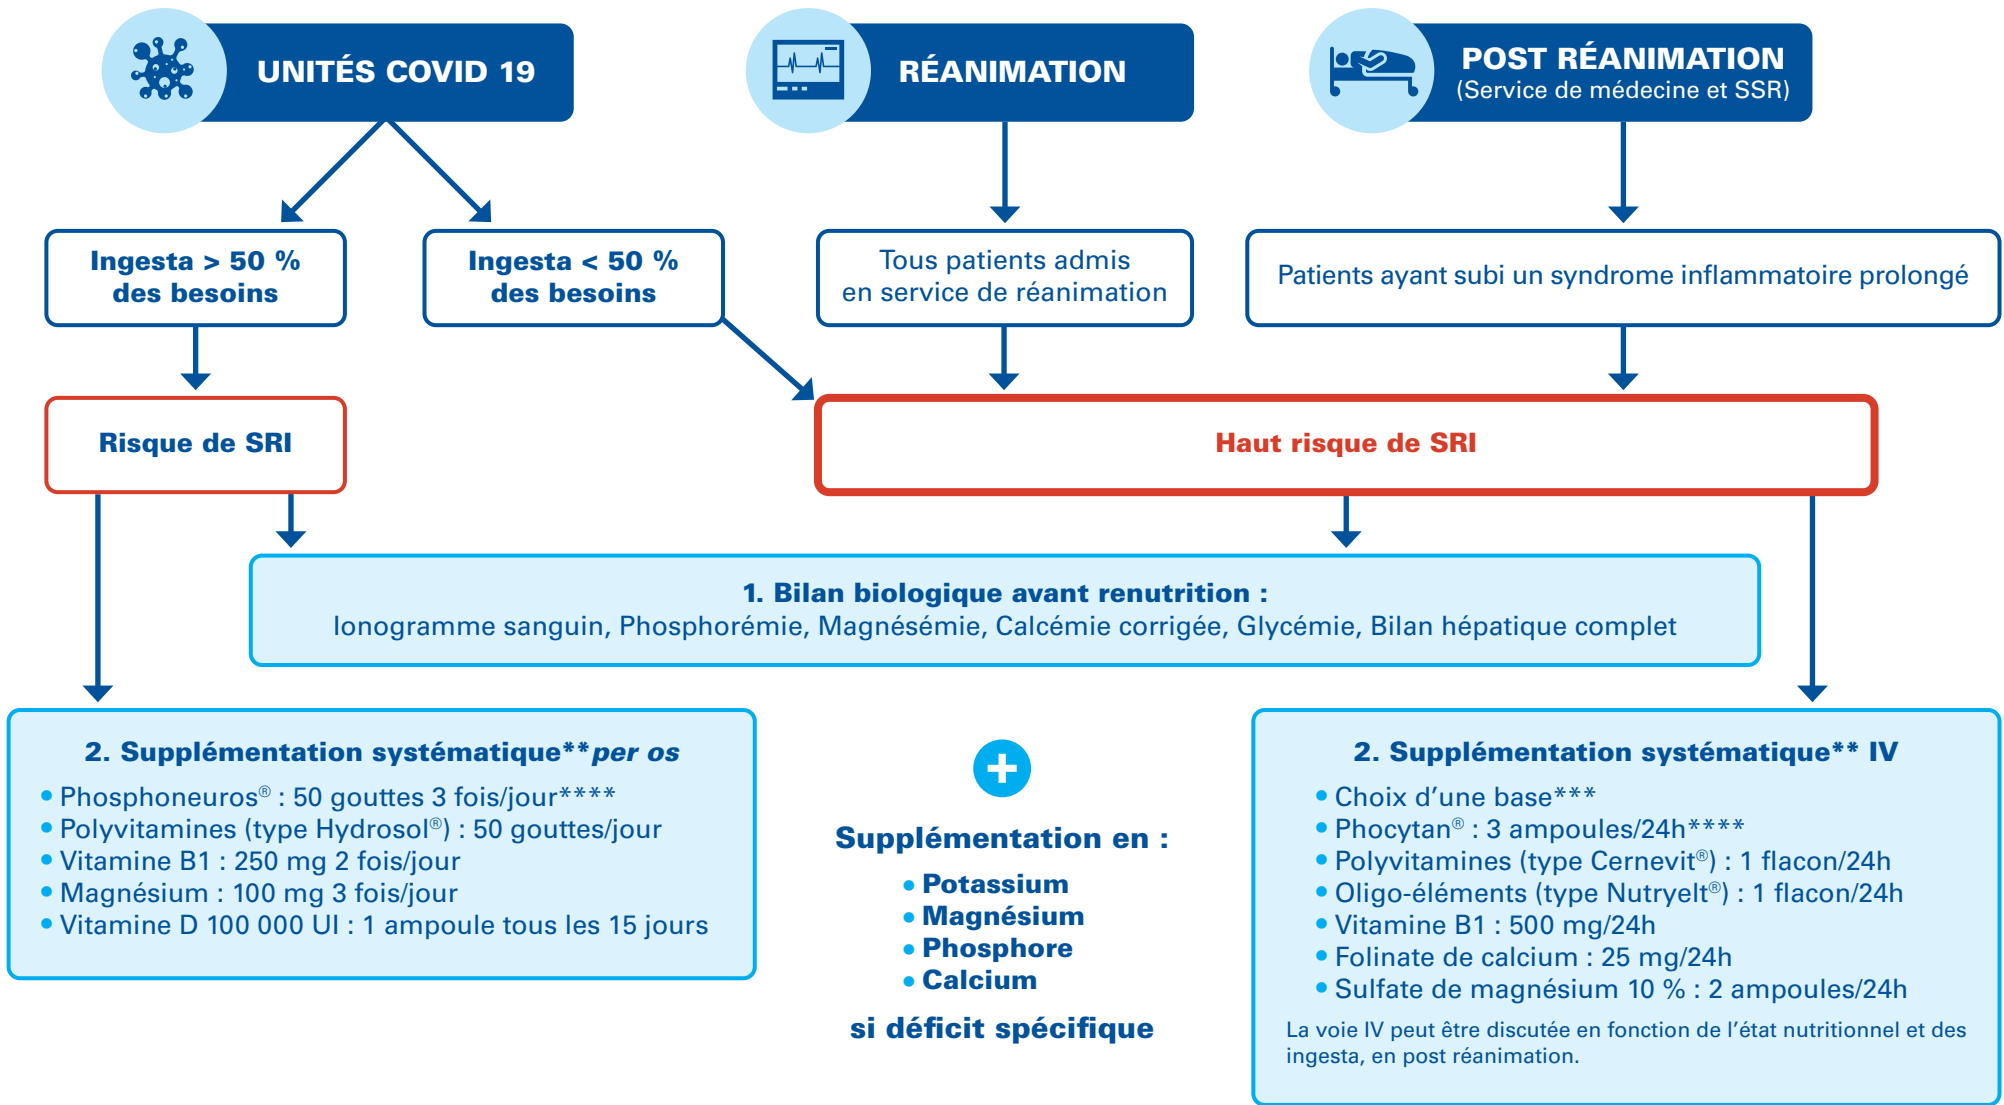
UNITÉS COVID 19

RÉANIMATION

POST RÉANIMATION
(Service de médecine et SSR)

Ingesta > 50 % des besoins

Ingesta < 50 % des besoins

Tous patients admis en service de réanimation

Patients ayant subi un syndrome inflammatoire prolongé

Risque de SRI

Haut risque de SRI

1. Bilan biologique avant renutrition :
Ionogramme sanguin, Phosphorémie, Magnésémie, Calcémie corrigée, Glycémie, Bilan hépatique complet

2. Supplémentation systématique** *per os*
• Phosphoneuros® : 50 gouttes 3 fois/jour****
• Polyvitamines (type Hydrosol®) : 50 gouttes/jour
• Vitamine B1 : 250 mg 2 fois/jour
• Magnésium : 100 mg 3 fois/jour
• Vitamine D 100 000 UI : 1 ampoule tous les 15 jours

+

Supplémentation en :
• Potassium
• Magnésium
• Phosphore
• Calcium
si déficit spécifique

2. Supplémentation systématique** IV
• Choix d'une base***
• Phocytan® : 3 ampoules/24h****
• Polyvitamines (type Cernevit®) : 1 flacon/24h
• Oligo-éléments (type Nutryelt®) : 1 flacon/24h
• Vitamine B1 : 500 mg/24h
• Folinate de calcium : 25 mg/24h
• Sulfate de magnésium 10 % : 2 ampoules/24h
La voie IV peut être discutée en fonction de l'état nutritionnel et des ingesta, en post réanimation.